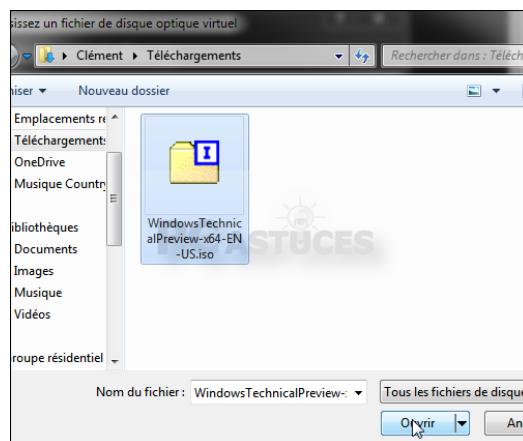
issez un fichier de disque optique virtuel

Clément ▸ Téléchargements

Rechercher dans : Téléch

niser ▾ Nouveau dossier

Emplacements r
Téléchargements
OneDrive
Musique Country
ibliothèques
Documents
Images
Musique
Vidéos
roupe résidentiel

WindowsTechnicalPreview-x64-EN-US.iso

ASTUCES

Nom du fichier : WindowsTechnicalPreview-

Tous les fichiers de disqu

Ouvrir

An